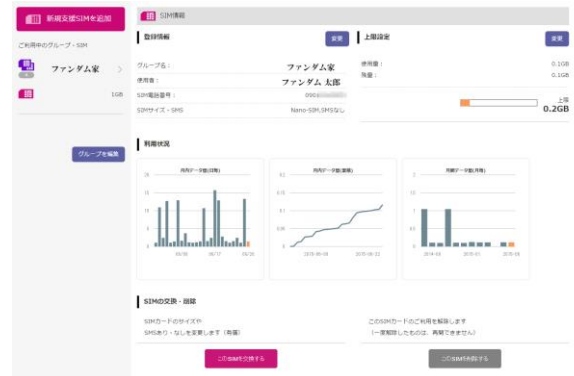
新規支援SIMを追加

ご利用中のグループ・SIM

ファンダム家

1GB

グループを編集

SIM情報

登録情報

変更

グループ名：ファンダム家

使用者：ファンダム 太郎

SIM電話番号：090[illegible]

SIMサイズ・SMS：Nano-SIM,SMSなし

上限設定

変更

使用量：0.1GB

残量：0.1GB

上限
0.2GB

利用状況

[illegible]

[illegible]

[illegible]

SIMの交換・回線

SIMカードのサイズや
SMSあり・なしを変更します（有償）

このSIMを交換する

このSIMカードのご利用を解除します
（一度解除したものは、再開できません）

このSIMを削除する